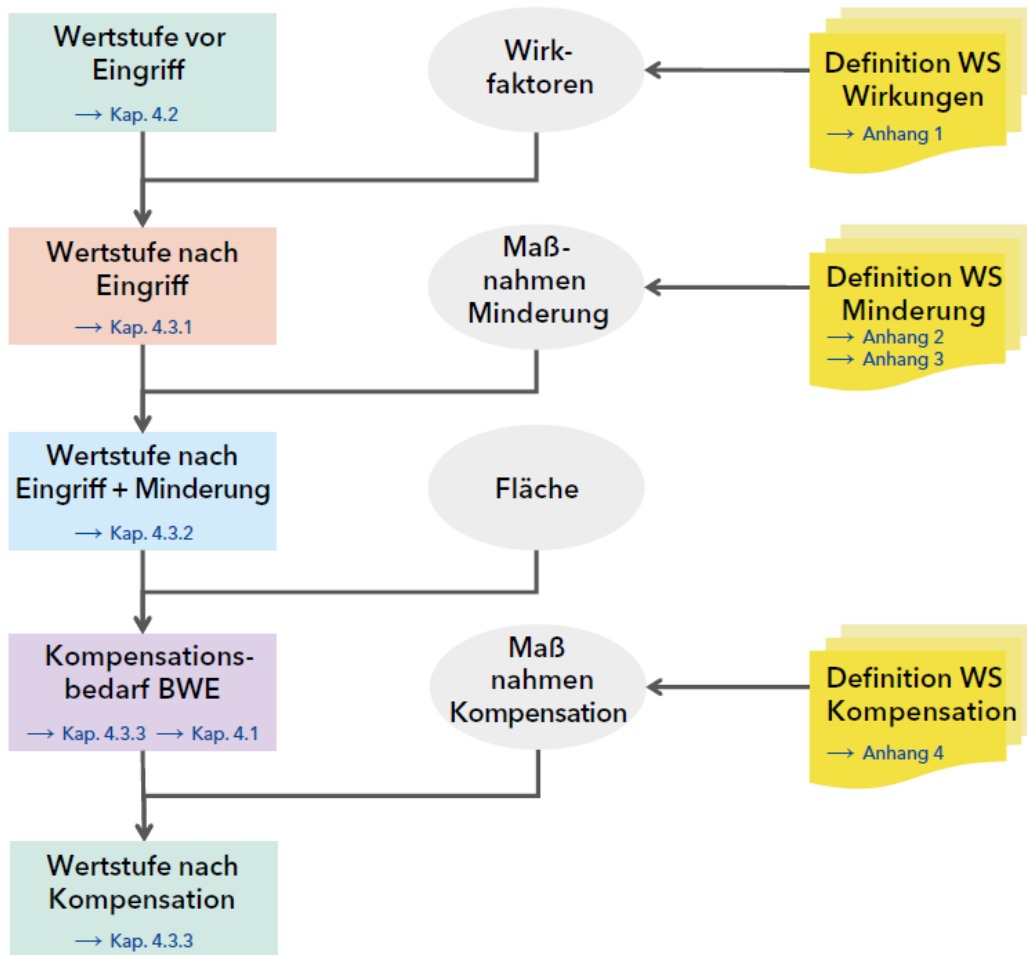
Wertstufe vor Eingriff
⟶ Kap. 4.2

Wirkfaktoren

Definition WS Wirkungen
⟶ Anhang 1

Wertstufe nach Eingriff
⟶ Kap. 4.3.1

Maßnahmen Minderung

Definition WS Minderung
⟶ Anhang 2
⟶ Anhang 3

Wertstufe nach Eingriff + Minderung
⟶ Kap. 4.3.2

Fläche

Kompensationsbedarf BWE
⟶ Kap. 4.3.3 ⟶ Kap. 4.1

Maß nahmen Kompensation

Definition WS Kompensation
⟶ Anhang 4

Wertstufe nach Kompensation
⟶ Kap. 4.3.3